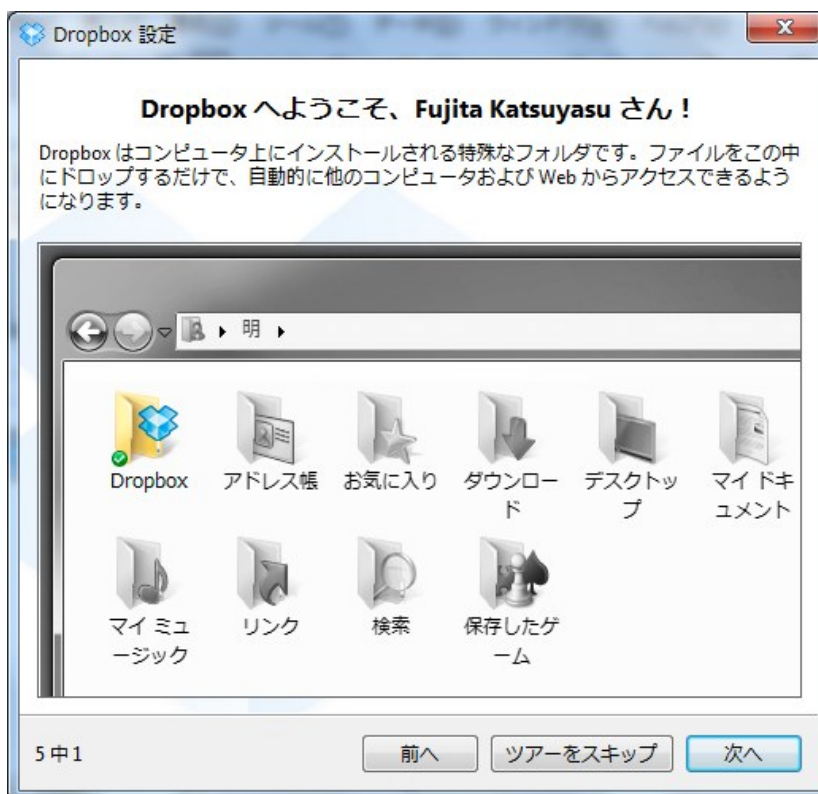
Dropbox 設定

Dropbox へようこそ、Fujita Katsuyasu さん！

Dropbox はコンピュータ上にインストールされる特殊なフォルダです。ファイルをこの中にドロップするだけで、自動的に他のコンピュータおよび Web からアクセスできるようになります。

明

Dropbox
アドレス帳
お気に入り
ダウンロード
デスクトップ
マイ ドキュメント
マイ ミュージック
リンク
検索
保存したゲーム

5 中 1
前へ
ツアーをスキップ
次へ